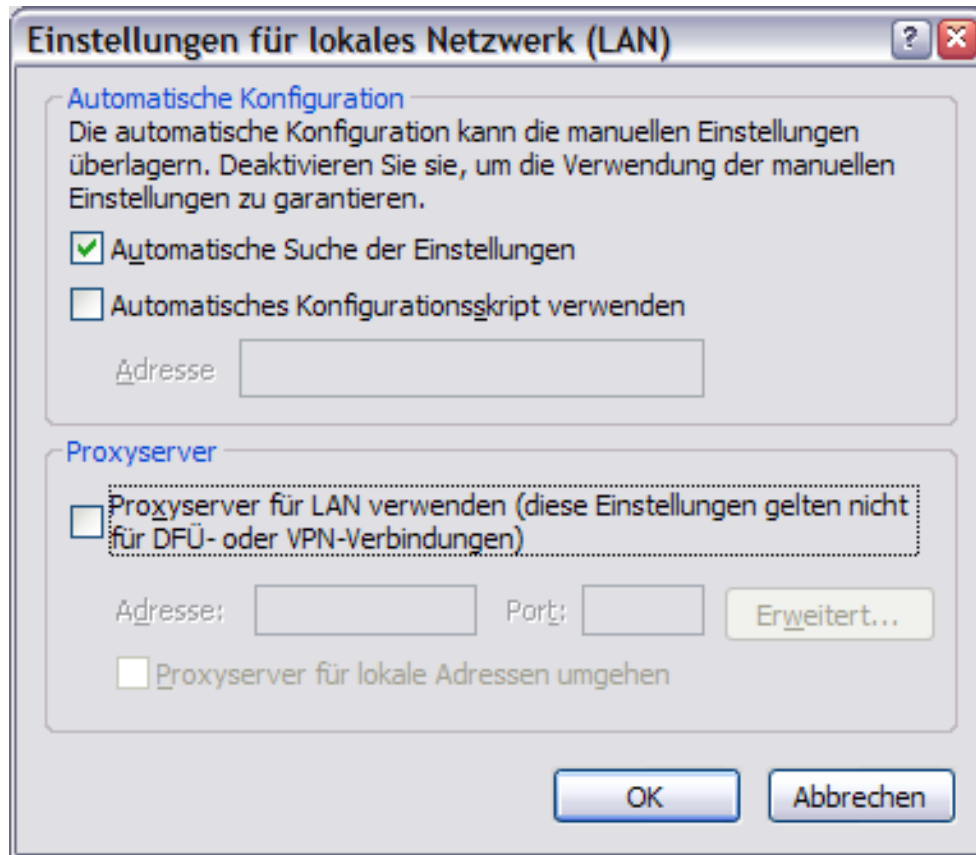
Einstellungen für lokales Netzwerk (LAN)

?

Automatische Konfiguration

Die automatische Konfiguration kann die manuellen Einstellungen überlagern. Deaktivieren Sie sie, um die Verwendung der manuellen Einstellungen zu garantieren.

Automatische Suche der Einstellungen

Automatisches Konfigurationsskript verwenden

Adresse

Proxyserver

Proxyserver für LAN verwenden (diese Einstellungen gelten nicht für DFÜ- oder VPN-Verbindungen)

Adresse:

Port:

Erweitert...

Proxyserver für lokale Adressen umgehen

OK

Abbrechen